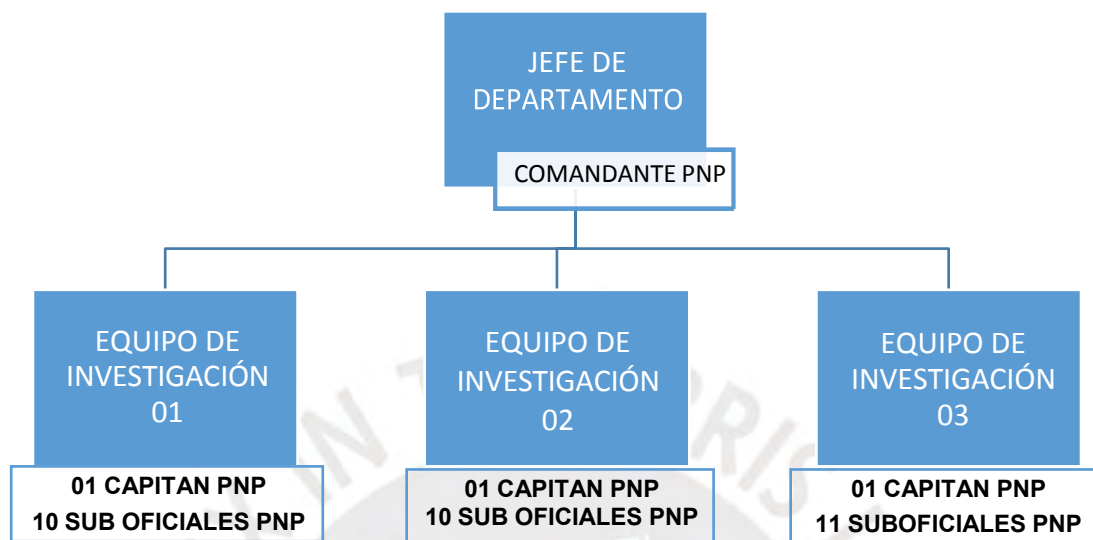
JEFE DE DEPARTAMENTO

COMANDANTE PNP

EQUIPO DE INVESTIGACIÓN 01

01 CAPITAN PNP
10 SUB OFICIALES PNP

EQUIPO DE INVESTIGACIÓN 02

01 CAPITAN PNP
10 SUB OFICIALES PNP

EQUIPO DE INVESTIGACIÓN 03

01 CAPITAN PNP
11 SUBOFICIALES PNP